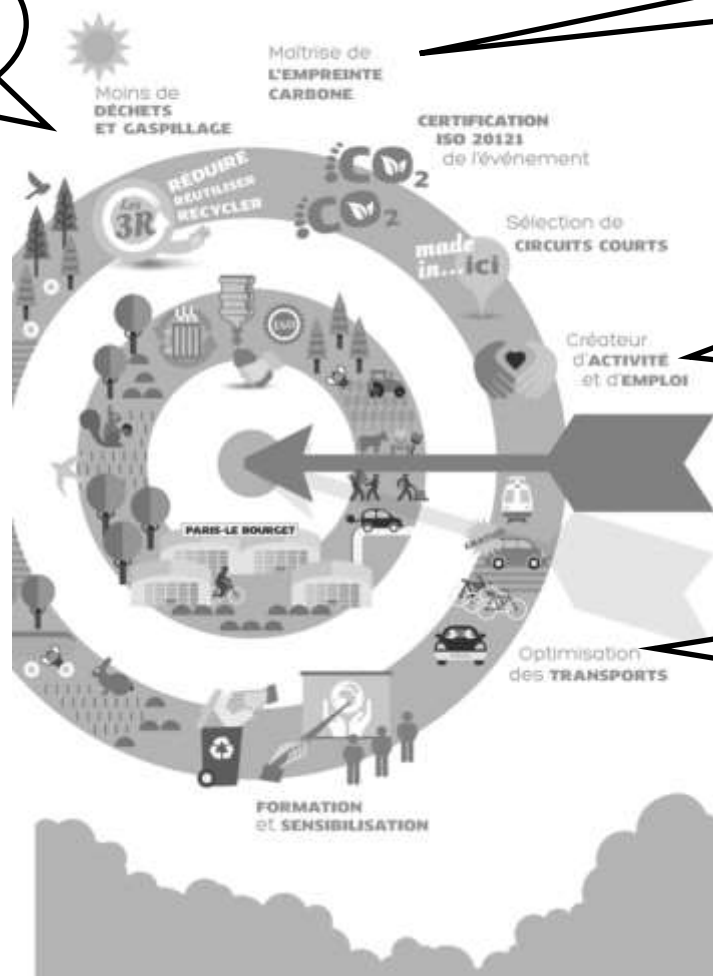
Maîtrise de
L'EMPREINTE CARBONE

Moins de
DÉCHETS ET GASPILLAGE

CERTIFICATION ISO 20121 de l'événement

Les 3R
RÉDUIRE
RÉUTILISER
RECYCLER

$CO_2$

$CO_2$

made in...ici

Sélection de
CIRCUITS COURTS

Créateur d'ACTIVITÉ et d'EMPLOI

PARIS-LE BOURGET

Optimisation des TRANSPORTS

FORMATION et SENSIBILISATION